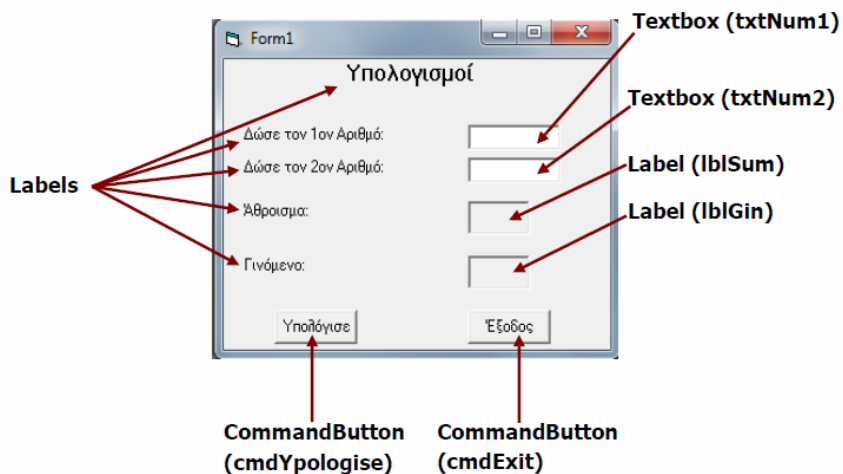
Form1

Υπολογισμοί

Δώσε τον 1ον Αριθμό:

Δώσε τον 2ον Αριθμό:

Άθροισμα:

Γινόμενο:

Υπολόγισε

Έξοδος

Textbox (txtNum1)

Textbox (txtNum2)

Label (lblSum)

Label (lblGin)

Labels

CommandButton (cmdYpologise)

CommandButton (cmdExit)